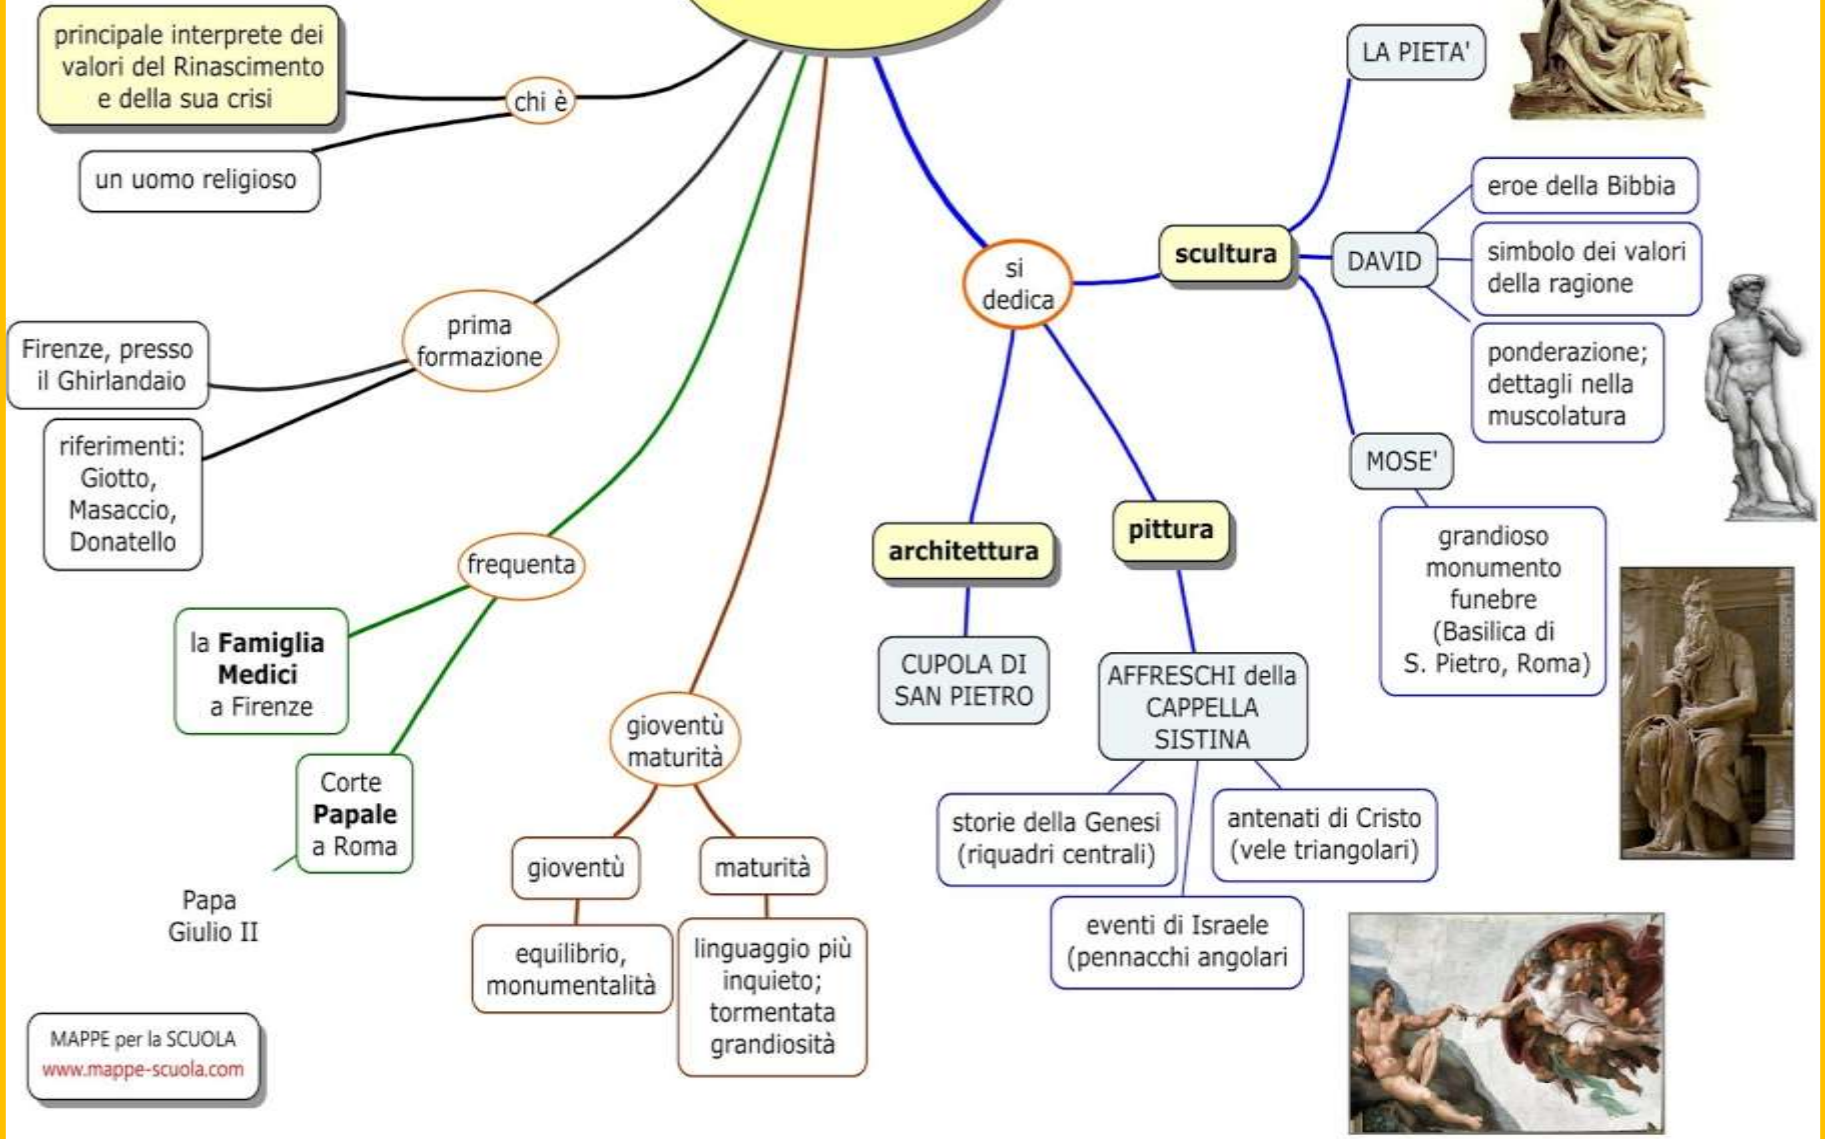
principale interprete dei valori del Rinascimento e della sua crisi

chi è

un uomo religioso

prima formazione

Firenze, presso il Ghirlandaio

riferimenti: Giotto, Masaccio, Donatello

frequenta

la **Famiglia Medici** a Firenze

Corte **Papale** a Roma

Papa Giulio II

gioventù maturità

gioventù

equilibrio, monumentalità

maturità

linguaggio più inquieto; tormentata grandiosità

MAPPE per la SCUOLA
www.mappe-scuola.com

si dedica

architettura

CUPOLA DI SAN PIETRO

pittura

AFFRESCHI della CAPPELLA SISTINA

storie della Genesi (riquadri centrali)

antenati di Cristo (vele triangolari)

eventi di Israele (pennacchi angolari

scultura

LA PIETA'

DAVID

eroe della Bibbia

simbolo dei valori della ragione

ponderazione; dettagli nella muscolatura

MOSE'

grandioso monumento funebre (Basilica di S. Pietro, Roma)